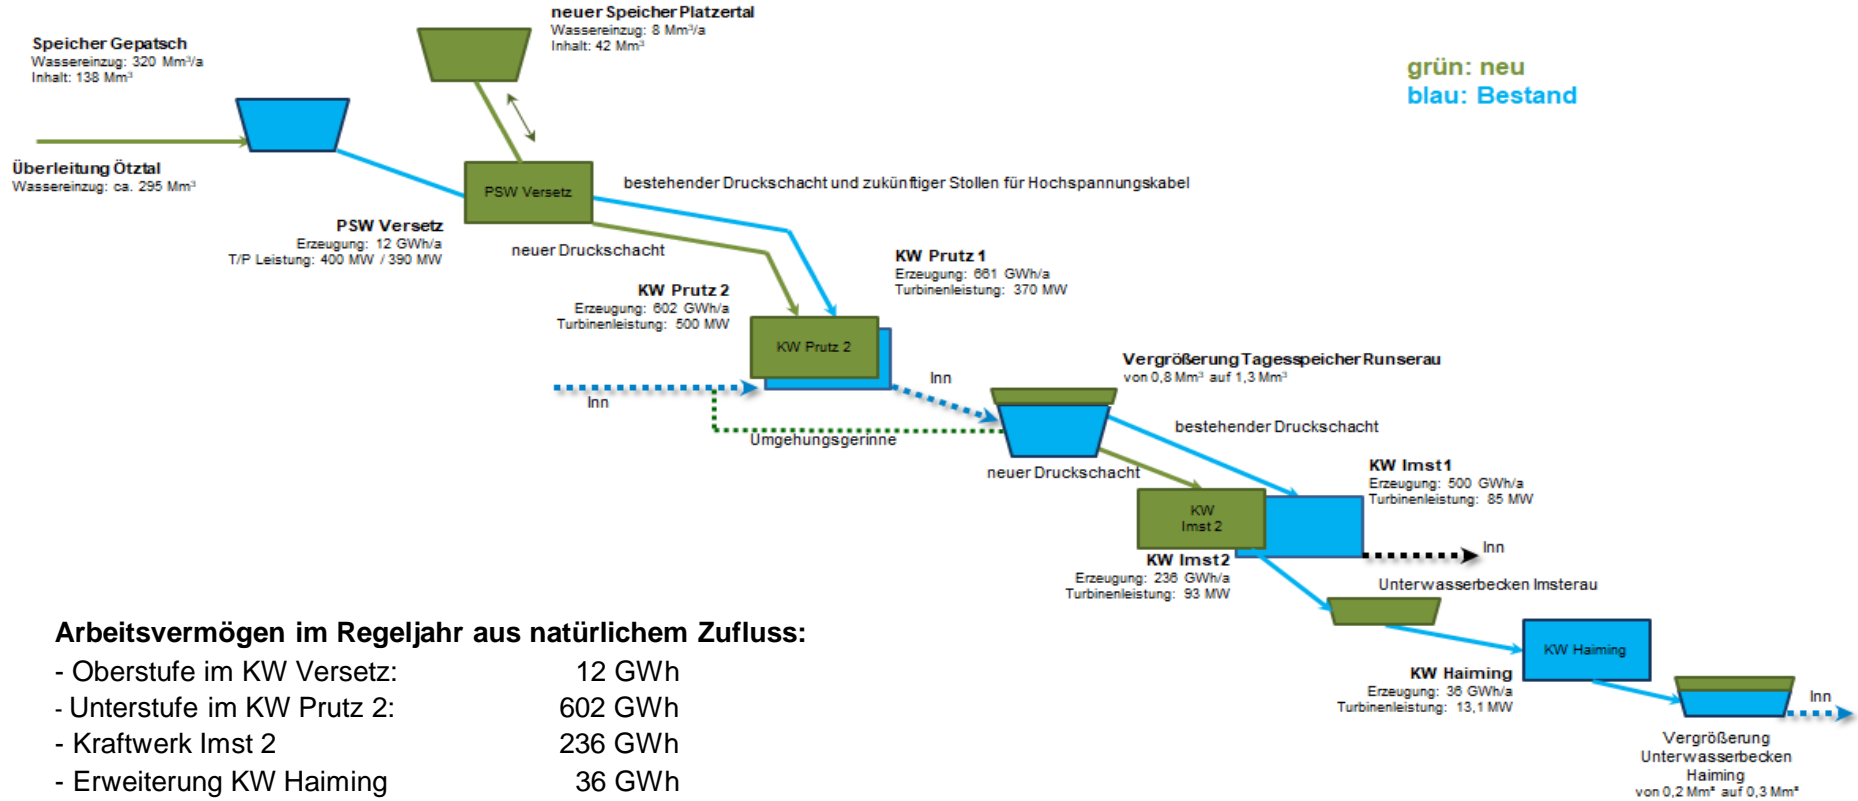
Speicher Gepatsch
Wassereinzug: 320 Mm³/a
Inhalt: 138 Mm³

neuer Speicher Platzertal
Wassereinzug: 8 Mm³/a
Inhalt: 42 Mm³

grün: neu
blau: Bestand

Überleitung Ötztal
Wassereinzug: ca. 295 Mm³

PSW Versetz

bestehender Druckschacht und zukünftiger Stollen für Hochspannungskabel

PSW Versetz
Erzeugung: 12 GWh/a
T/P Leistung: 400 MW / 390 MW

neuer Druckschacht

KW Prutz 1
Erzeugung: 661 GWh/a
Turbinenleistung: 370 MW

KW Prutz 2
Erzeugung: 602 GWh/a
Turbinenleistung: 500 MW

KW Prutz 2

Inn

Inn

Vergrößerung Tagesspeicher Runserau
von 0,8 Mm³ auf 1,3 Mm³

Umgehungsgerinne

bestehender Druckschacht

neuer Druckschacht

KW Imst 1
Erzeugung: 500 GWh/a
Turbinenleistung: 85 MW

KW Imst 2

KW Imst2
Erzeugung: 236 GWh/a
Turbinenleistung: 93 MW

Inn

Unterwasserbecken Imsterau

KW Haiming

KW Haiming
Erzeugung: 36 GWh/a
Turbinenleistung: 13,1 MW

Inn

Vergrößerung Unterwasserbecken Haiming
von 0,2 Mm³ auf 0,3 Mm³

Arbeitsvermögen im Regeljahr aus natürlichem Zufluss:
- Oberstufe im KW Versetz: 12 GWh
- Unterstufe im KW Prutz 2: 602 GWh
- Kraftwerk Imst 2 236 GWh
- Erweiterung KW Haiming 36 GWh